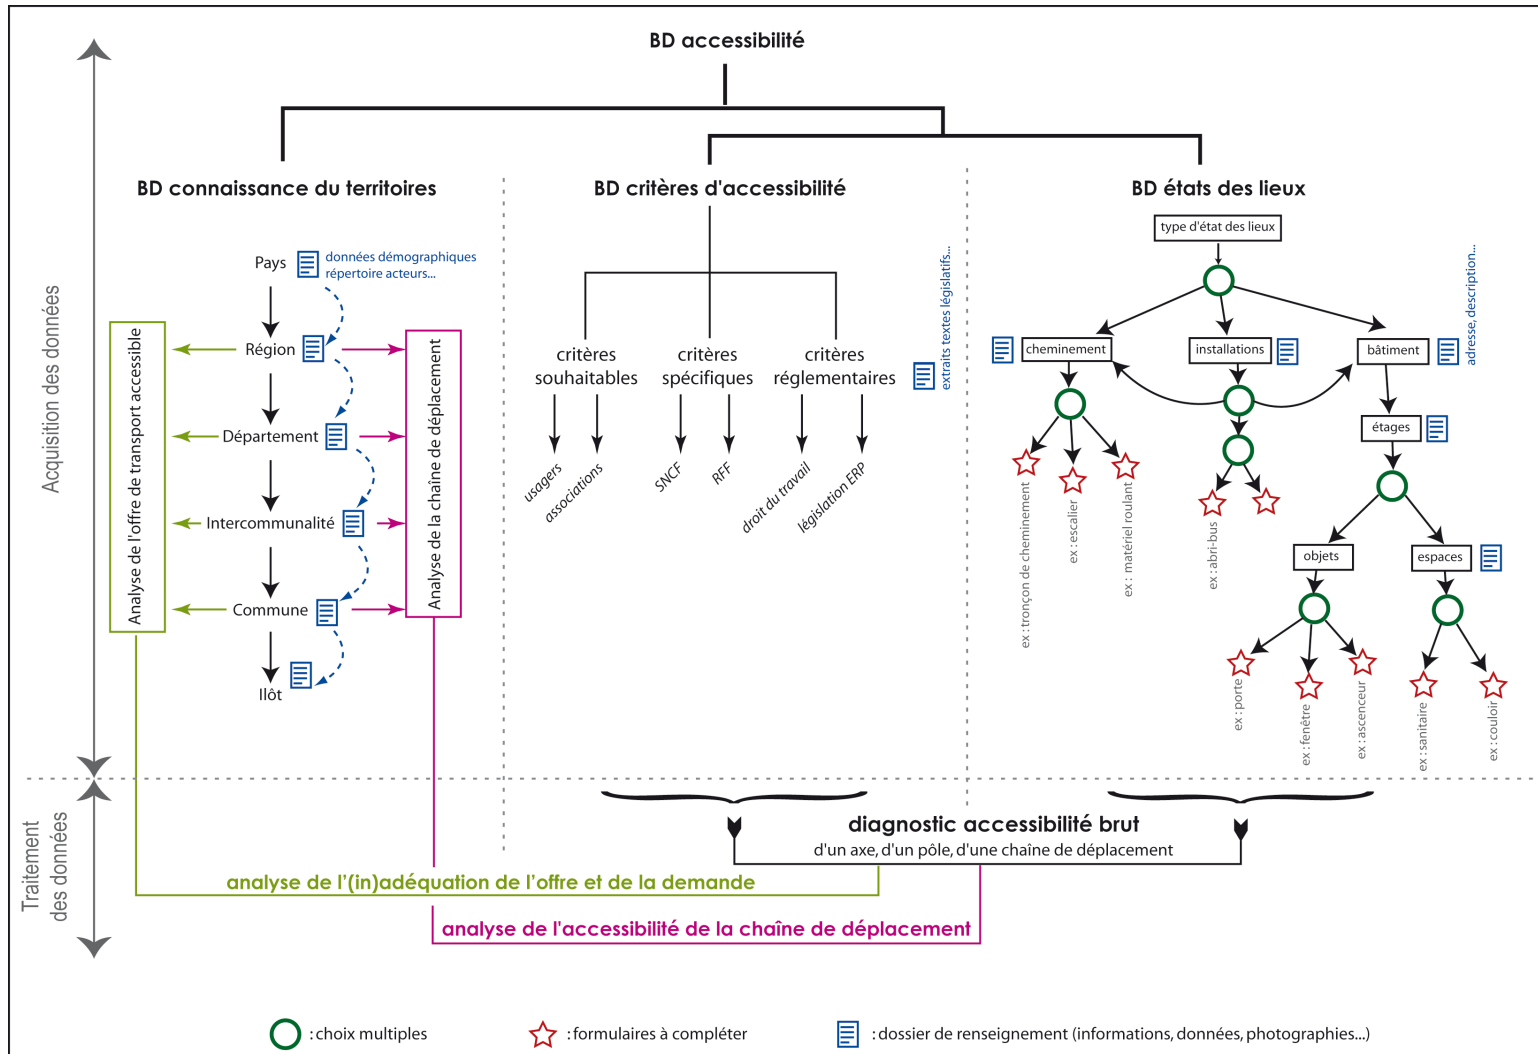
BD accessibilité

Acquisition des données

BD connaissance du territoires

Pays
données démographiques
répertoire acteurs...
Région
Département
Intercommunalité
Commune
Ilôt

Analyse de l'offre de transport accessible

Analyse de la chaîne de déplacement

BD critères d'accessibilité

critères souhaitables
critères spécifiques
critères réglementaires

usagers
associations
SNCF
RFF
droit du travail
législation ERP

extraits textes législatifs...

BD états des lieux

type d'état des lieux
cheminement
installations
bâtiment
adresse, description...
étages
objets
espaces

ex : tronçon de cheminement
ex : escalier
ex : matériel roulant
ex : abri-bus
ex : porte
ex : fenêtre
ex : ascenceur
ex : sanitaire
ex : couloir

Traitement des données

diagnostic accessibilité brut
d'un axe, d'un pôle, d'une chaîne de déplacement

analyse de l'(in)adéquation de l'offre et de la demande

analyse de l'accessibilité de la chaîne de déplacement

: choix multiples
: formulaires à compléter
: dossier de renseignement (informations, données, photographies...)